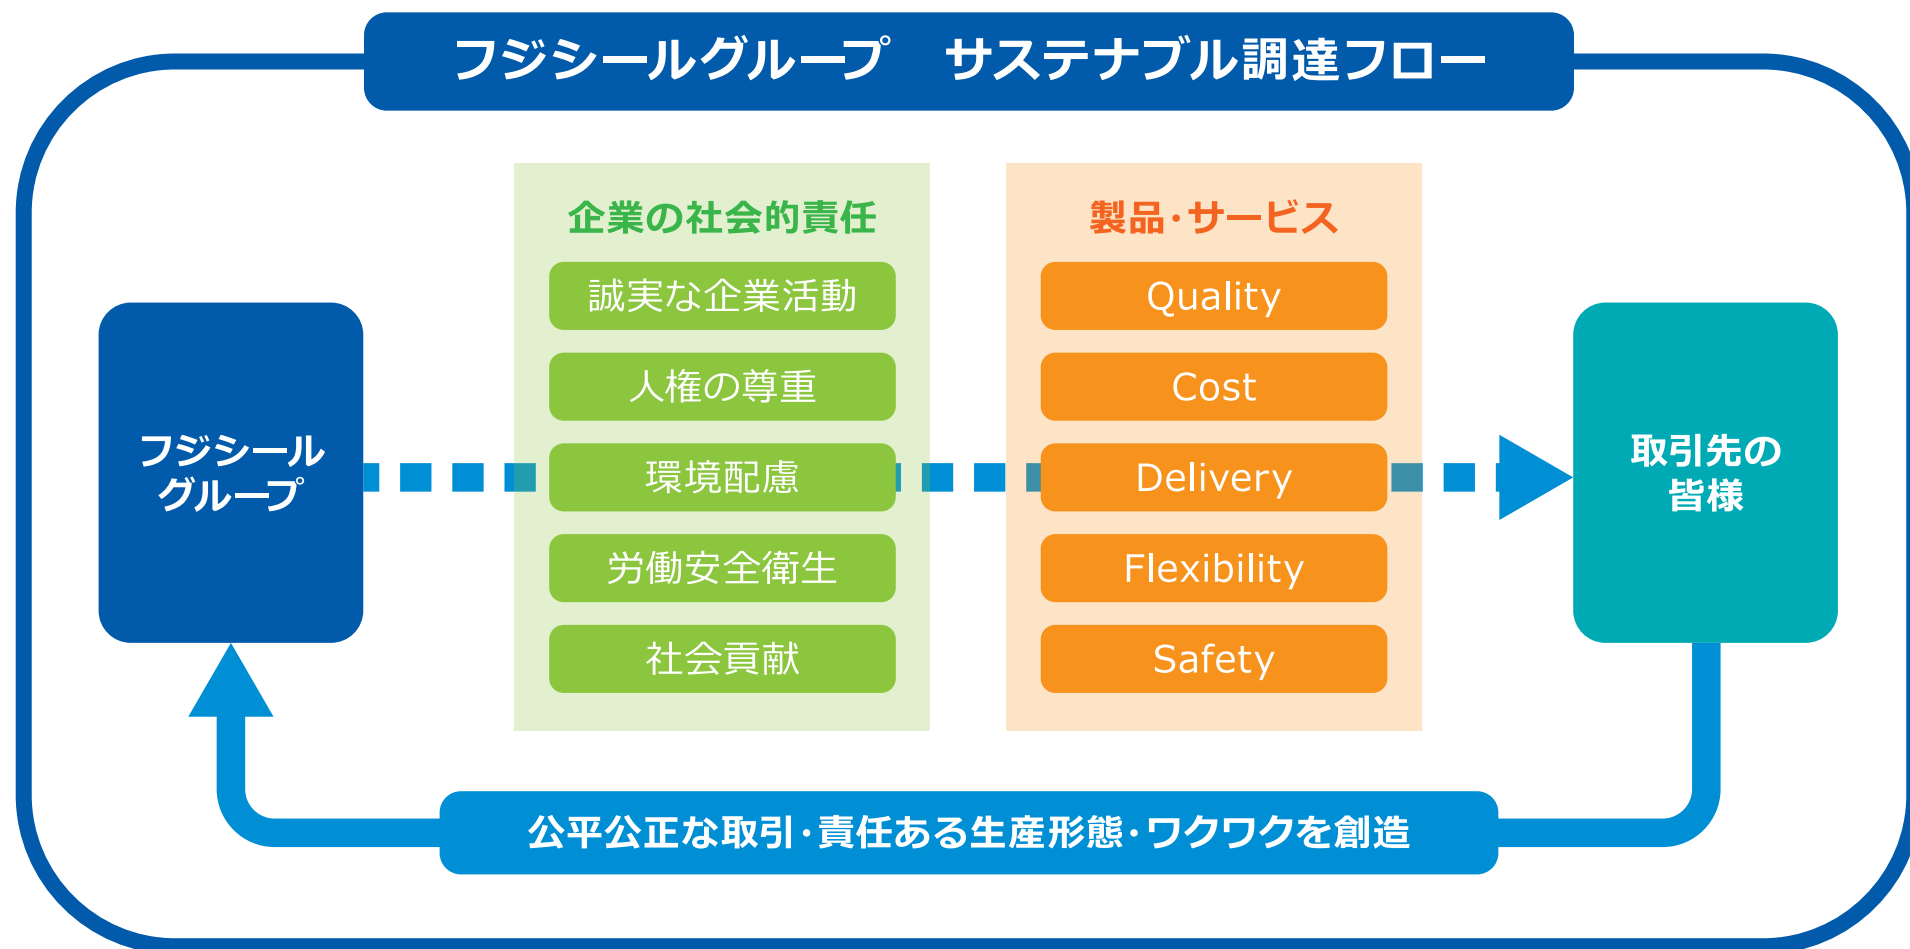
フジシールグループ　サステナブル調達フロー

フジシールグループ

企業の社会的責任

誠実な企業活動

人権の尊重

環境配慮

労働安全衛生

社会貢献

製品・サービス

Quality

Cost

Delivery

Flexibility

Safety

取引先の皆様

公平公正な取引・責任ある生産形態・ワクワクを創造